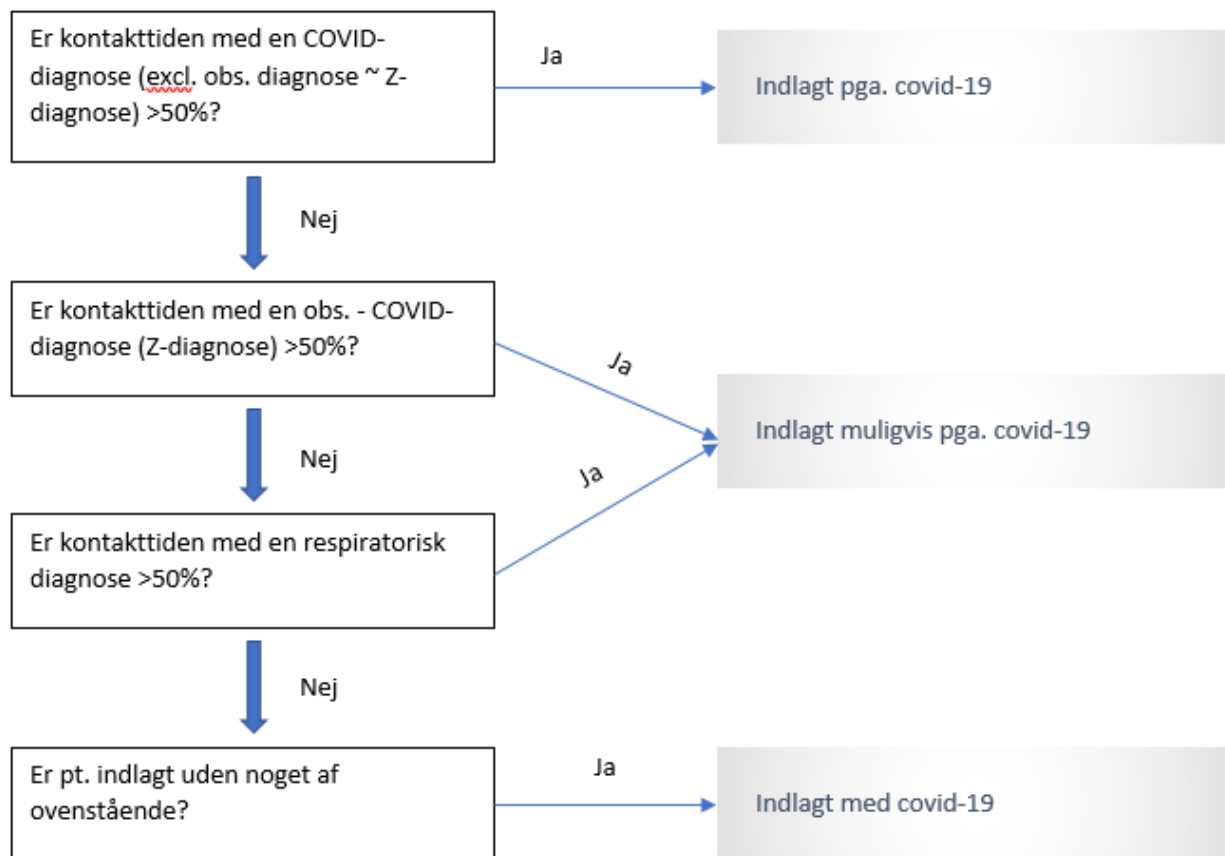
Er kontakttiden med en COVID-diagnose (excl. obs. diagnose ~ Z-diagnose) >50%?

Ja

Indlagt pga. covid-19

Nej

Er kontakttiden med en obs. - COVID-diagnose (Z-diagnose) >50%?

Ja

Indlagt muligvis pga. covid-19

Nej

Ja

Er kontakttiden med en respiratorisk diagnose >50%?

Nej

Er pt. indlagt uden noget af ovenstående?

Ja

Indlagt med covid-19